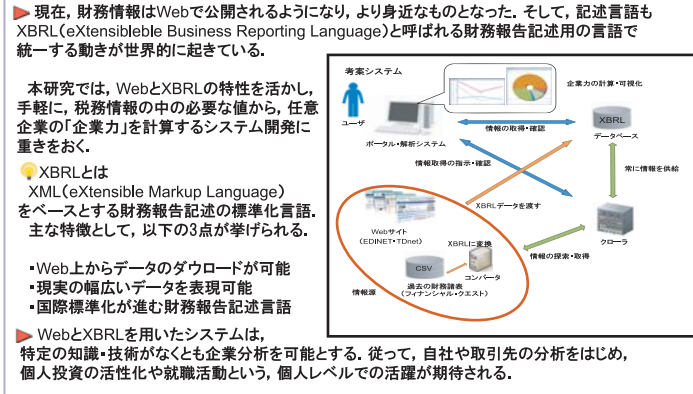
現在，財務情報はWebで公開されるようになり，より身近なものとなった．そして，記述言語もXBRL（eXtensibleble Business Reporting Language）と呼ばれる財務報告記述用の言語で統一する動きが世界的に起きている．

本研究では，WebとXBRLの特性を活かし，手軽に，税務情報の中の必要な値から，任意企業の「企業力」を計算するシステム開発に重きをおく．

XBRLとは
XML（eXtensible Markup Language）をベースとする財務報告記述の標準化言語．
主な特徴として，以下の3点が挙げられる．

•Web上からデータのダウロードが可能
•現実の幅広いデータを表現可能
•国際標準化が進む財務報告記述言語

考案システム
ユーザ
ポータル・解析システム
企業力の計算・可視化
情報の取得・確認
XBRL
データベース
情報取得の指示・確認
常に情報を供給
XBRLデータを渡す
Webサイト
（EDINET・TDnet）
XBRLに変換
CSV
コンバータ
過去の財務諸表
（フィナンシャル・クエスト）
情報源
情報の探索・取得
クローラ

WebとXBRLを用いたシステムは，特定の知識・技術がなくとも企業分析を可能とする．従って，自社や取引先の分析をはじめ，個人投資の活性化や就職活動という，個人レベルでの活躍が期待される．